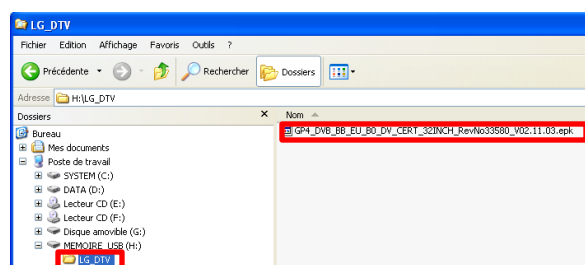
LG_DTV

Fichier Edition Affichage Favoris Outils ?

Précédente Rechercher Dossiers

Adresse H:\LG_DTV

Dossiers ×

Bureau
Mes documents
Poste de travail
SYSTEM (C:)
DATA (D:)
Lecteur CD (E:)
Lecteur CD (F:)
Disque amovible (G:)
MEMOIRE_USB (H:)
LG_DTV

Nom

GP4_DVB_BB_EU_B0_DV_CERT_32INCH_RevNo33580_V02.11.03.epk